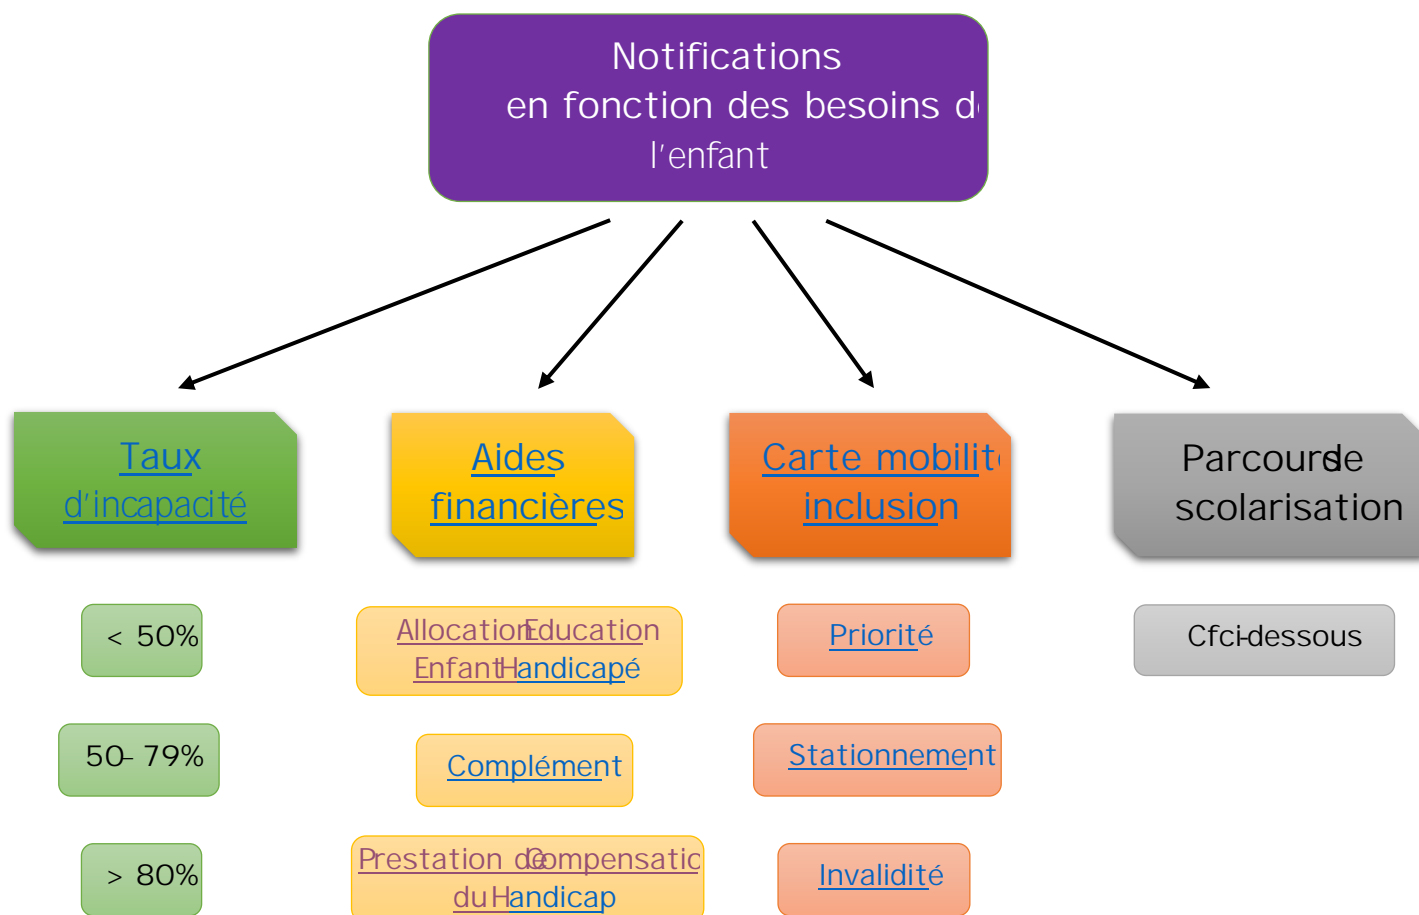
Notifications
en fonction des besoins d
l'enfant

Taux
d'incapacité

Aides
financières

Carte mobilit
inclusion

Parcours de
scolarisation

< 50%

50- 79%

> 80%

Allocation Education
Enfant Handicapé

Complément

Prestation de Compensatic
du Handicap

Priorité

Stationnement

Invalidité

Cf ci-dessous